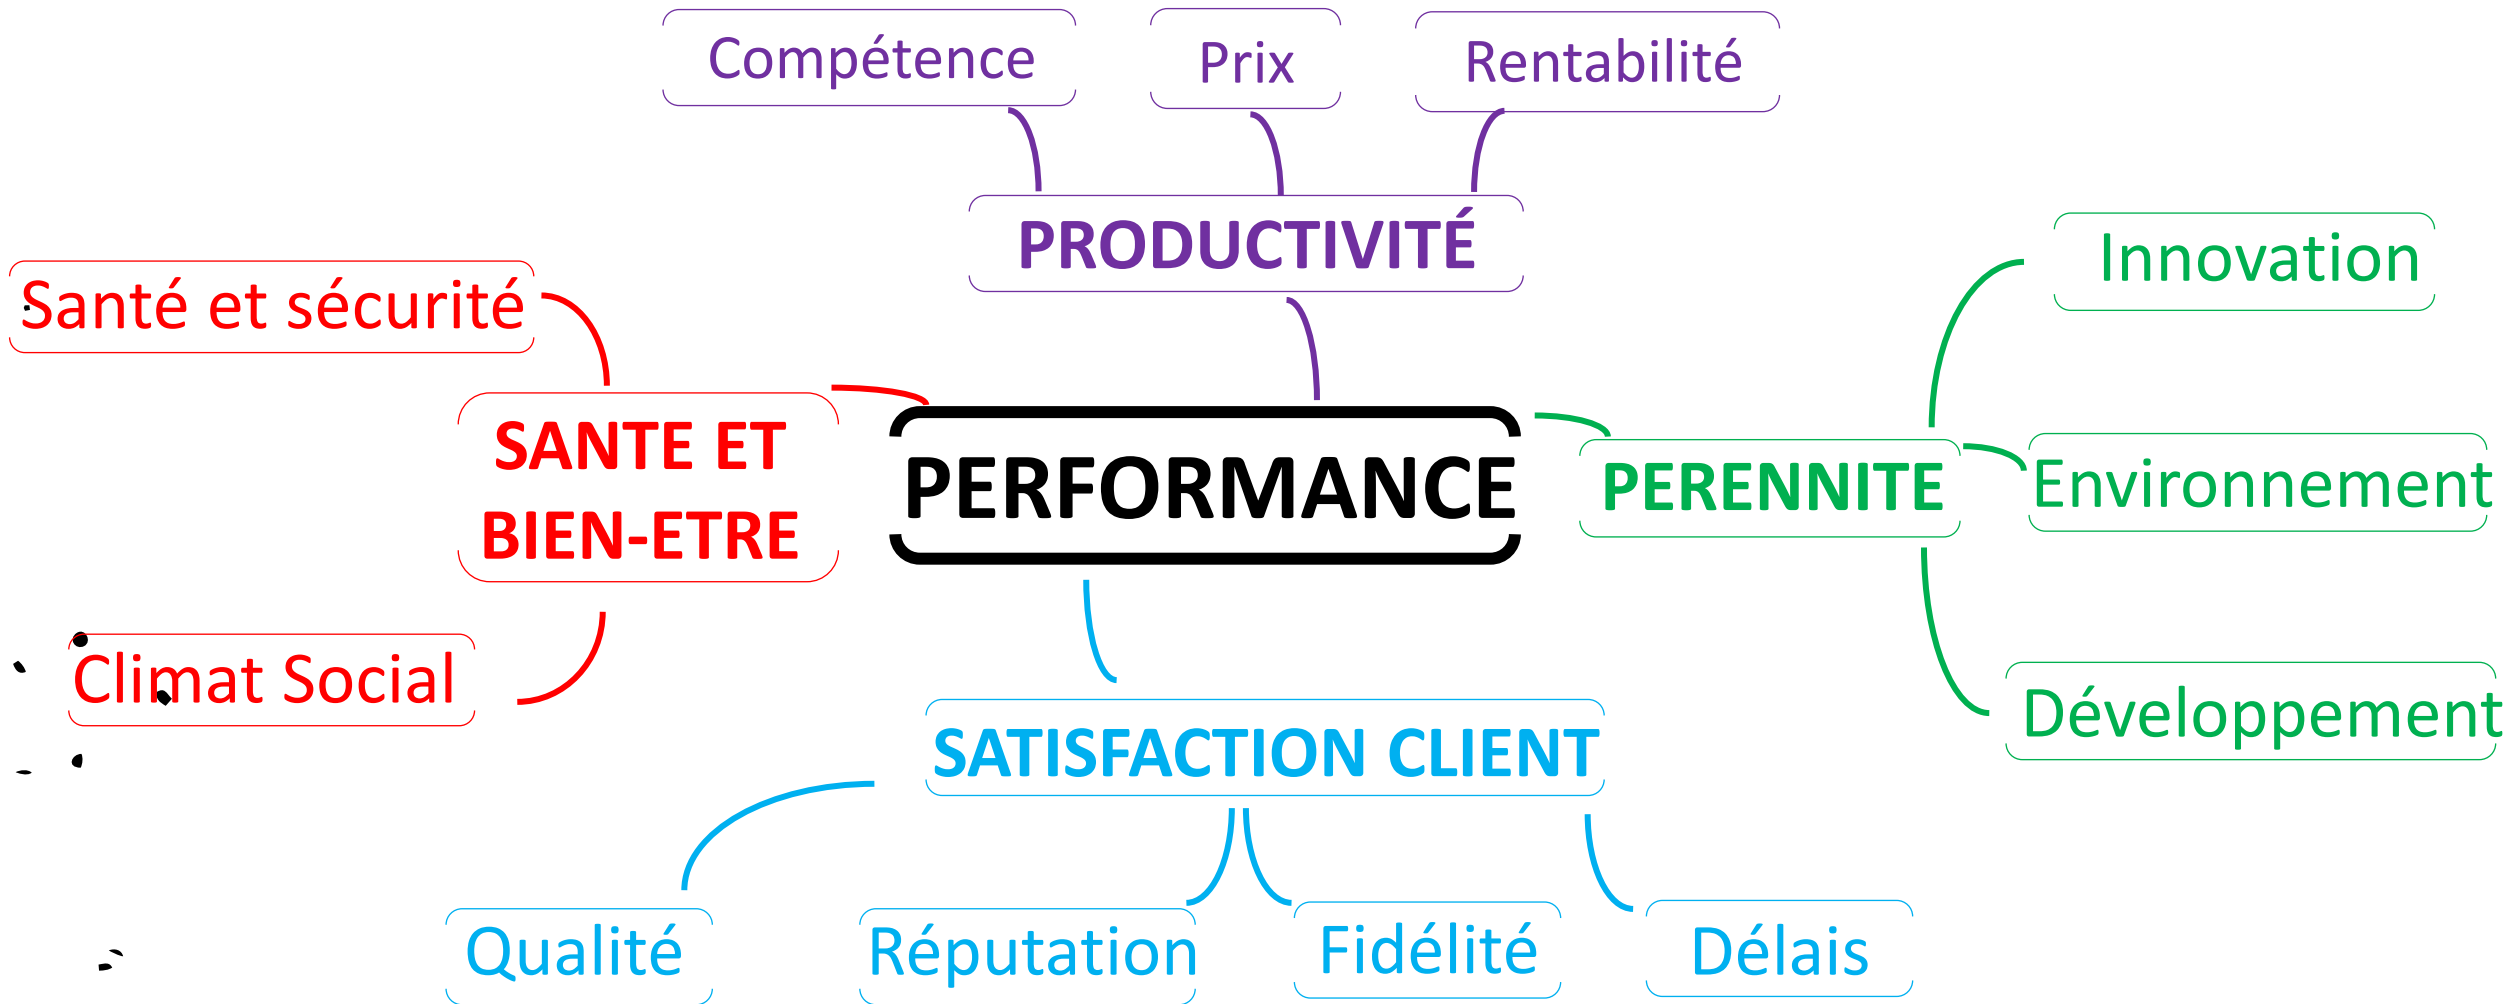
Compétence

Prix

Rentabilité

PRODUCTIVITÉ

Santé et sécurité

SANTE ET BIEN-ETRE

PERFORMANCE

PERENNITE

Innovation

Environnement

Développement

Climat Social

SATISFACTION CLIENT

Qualité

Réputation

Fidélité

Délais